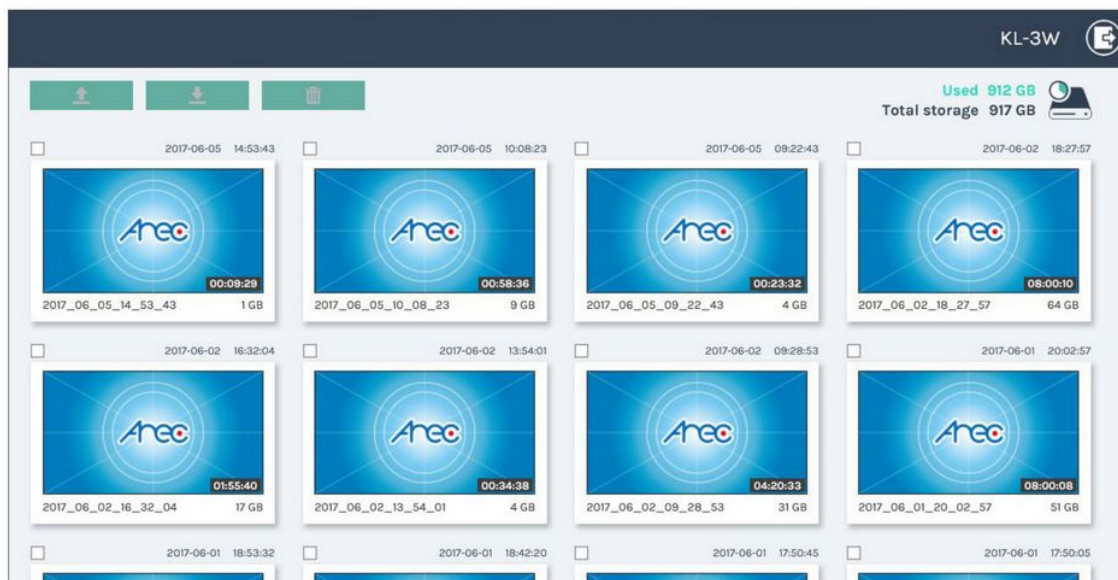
KL-3W

Used 912 GB
Total storage 917 GB

2017-06-05 14:53:43
Arec
00:09:29
2017_06_05_14_53_43 1 GB

2017-06-05 10:08:23
Arec
00:58:36
2017_06_05_10_08_23 9 GB

2017-06-05 09:22:43
Arec
00:23:32
2017_06_05_09_22_43 4 GB

2017-06-02 18:27:57
Arec
08:00:10
2017_06_02_18_27_57 64 GB

2017-06-02 16:32:04
Arec
01:55:40
2017_06_02_16_32_04 17 GB

2017-06-02 13:54:01
Arec
00:34:38
2017_06_02_13_54_01 4 GB

2017-06-02 09:28:53
Arec
04:20:33
2017_06_02_09_28_53 31 GB

2017-06-01 20:02:57
Arec
08:00:08
2017_06_01_20_02_57 51 GB

2017-06-01 18:53:32

2017-06-01 18:42:20

2017-06-01 17:50:45

2017-06-01 17:50:05